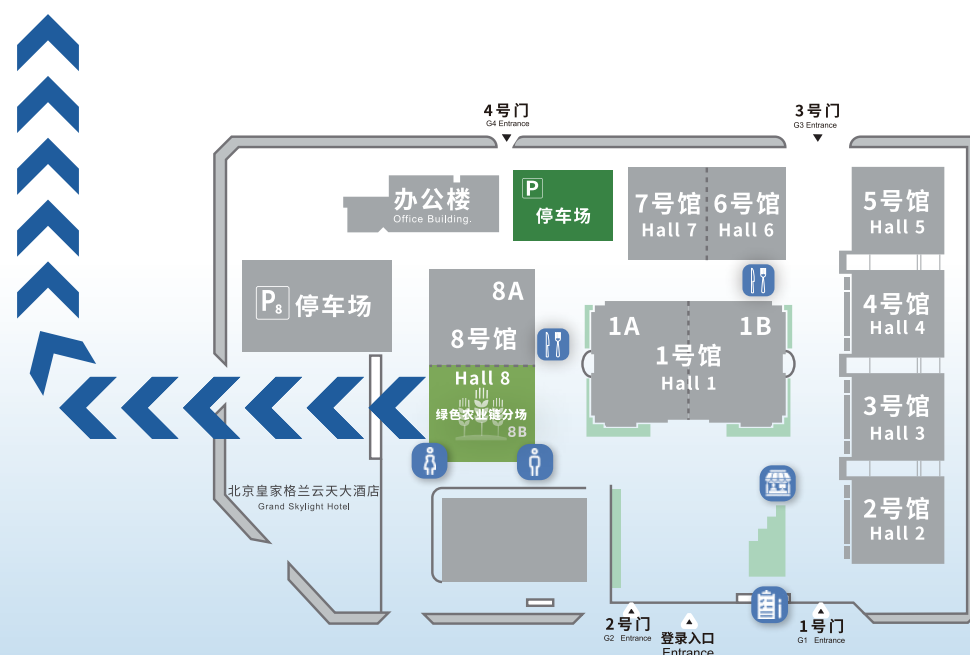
4号门
G4 Entrance

3号门
G3 Entrance

办公楼
Office Building.

P
停车场

7号馆
Hall 7

6号馆
Hall 6

5号馆
Hall 5

P8 停车场

8A

8号馆

1A

1B

1号馆
Hall 1

4号馆
Hall 4

Hall 8
绿色农业馆分场
8B

3号馆
Hall 3

北京皇家格兰云天大酒店
Grand Skylight Hotel

2号馆
Hall 2

2号门
G2 Entrance

登录入口
Entrance

1号门
G1 Entrance